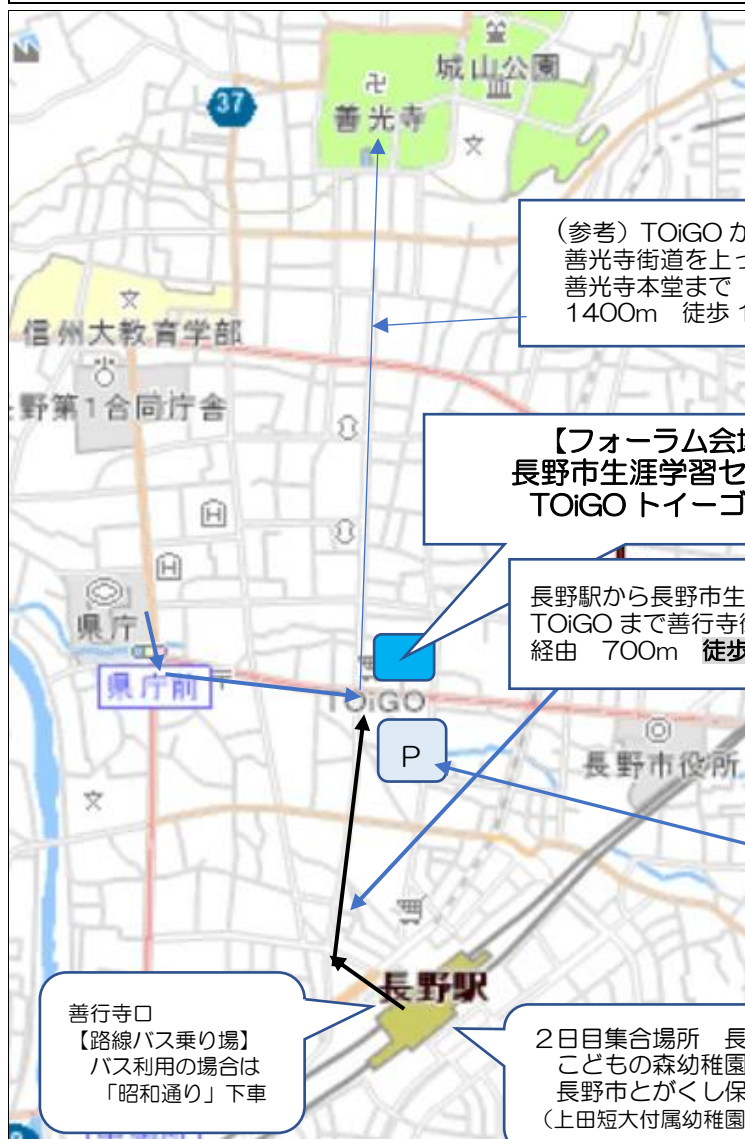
城山公園

37

善光寺

信州大教育学部

野第1合同庁舎

県庁

県庁前

TOiGO

P

長野市役所

長野駅

（参考）TOiGO か
善光寺街道を上っ
善光寺本堂まで
1400m　徒歩 1

【フォーラム会場
長野市生涯学習セ
TOiGO トイーゴ

長野駅から長野市生
TOiGO まで善行寺街
経由　700m　徒歩

善行寺口
【路線バス乗り場】
バス利用の場合は
「昭和通り」下車

２日目集合場所　長
こどもの森幼稚園
長野市とがくし保
（上田短大付属幼稚園